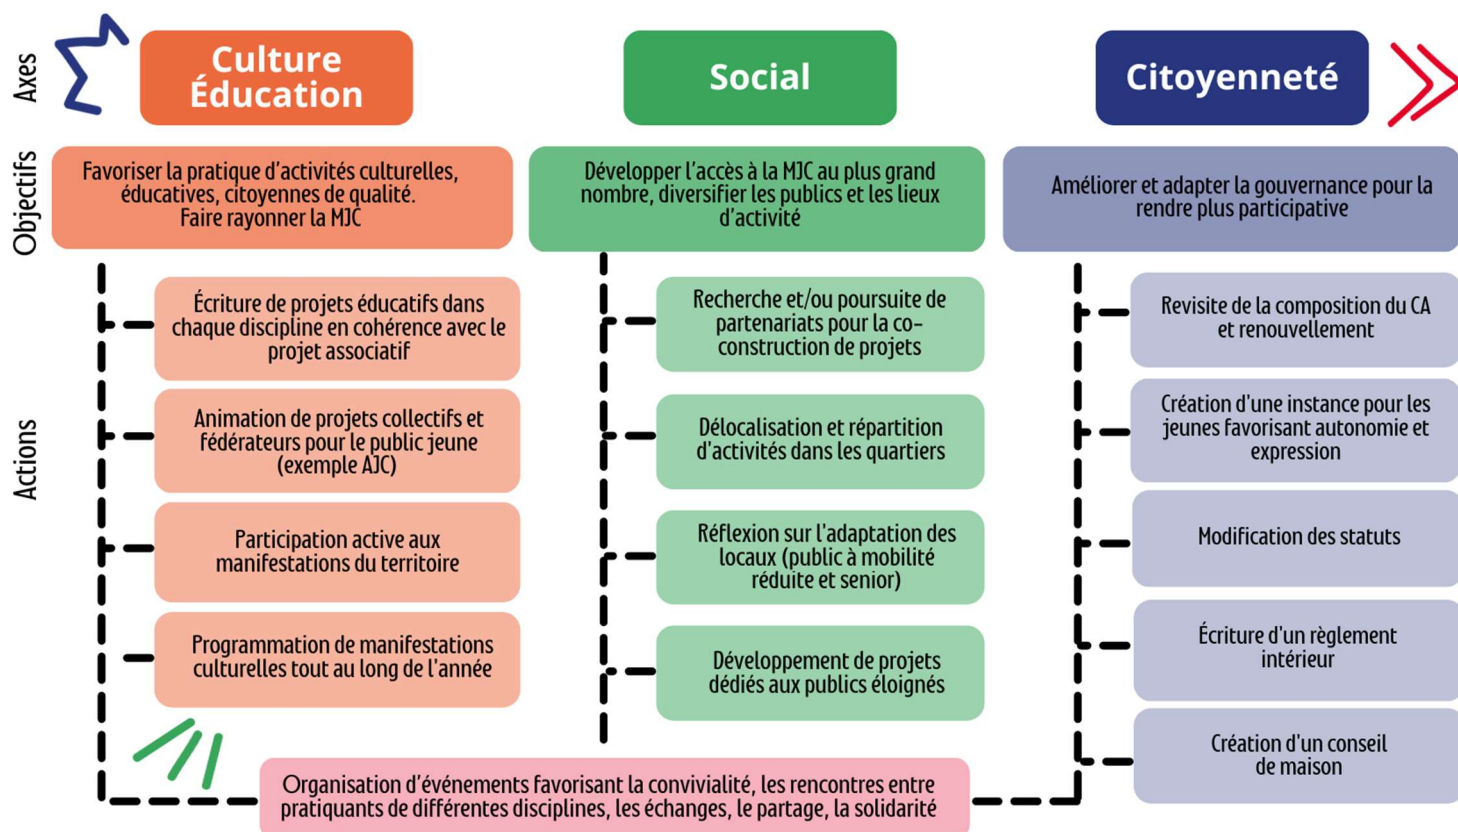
Axes

Culture Éducation

Social

Citoyenneté

Objectifs

Favoriser la pratique d'activités culturelles, éducatives, citoyennes de qualité. Faire rayonner la MJC

Développer l'accès à la MJC au plus grand nombre, diversifier les publics et les lieux d'activité

Améliorer et adapter la gouvernance pour la rendre plus participative

Actions

Écriture de projets éducatifs dans chaque discipline en cohérence avec le projet associatif

Animation de projets collectifs et fédérateurs pour le public jeune (exemple AJC)

Participation active aux manifestations du territoire

Programmation de manifestations culturelles tout au long de l'année

Recherche et/ou poursuite de partenariats pour la co-construction de projets

Délocalisation et répartition d'activités dans les quartiers

Réflexion sur l'adaptation des locaux (public à mobilité réduite et senior)

Développement de projets dédiés aux publics éloignés

Revisite de la composition du CA et renouvellement

Création d'une instance pour les jeunes favorisant autonomie et expression

Modification des statuts

Écriture d'un règlement intérieur

Création d'un conseil de maison

Organisation d'événements favorisant la convivialité, les rencontres entre pratiquants de différentes disciplines, les échanges, le partage, la solidarité